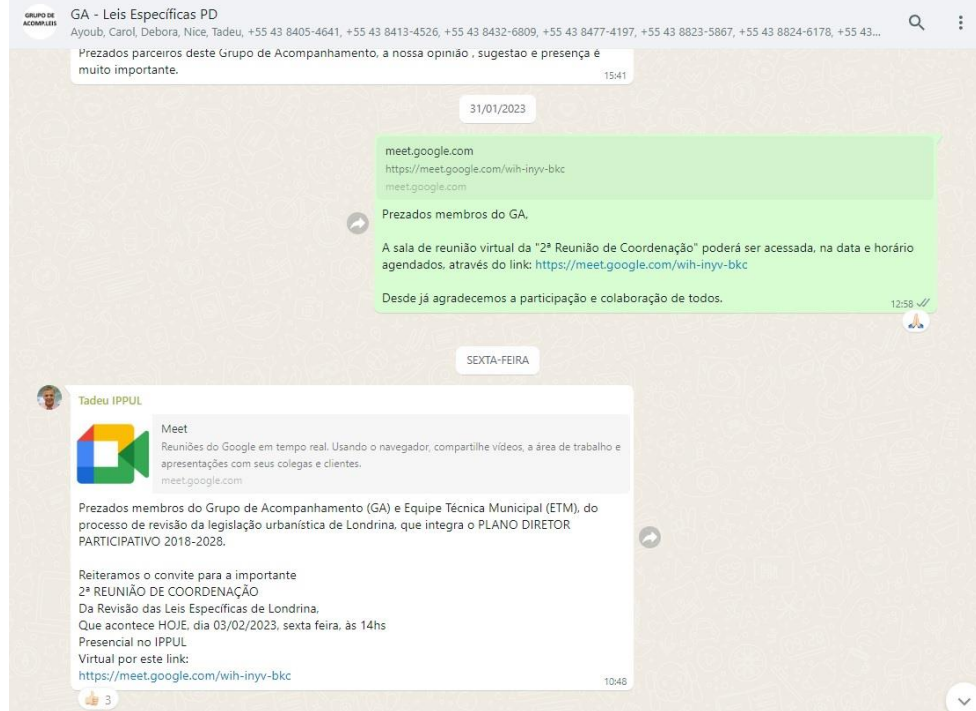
GRUPO DE ACOMP.LEIS

GA - Leis Específicas PD
Ayoub, Carol, Debora, Nice, Tadeu, +55 43 8405-4641, +55 43 8413-4526, +55 43 8432-6809, +55 43 8477-4197, +55 43 8823-5867, +55 43 8824-6178, +55 43...

Prezados parceiros deste Grupo de Acompanhamento, a nossa opinião , sugestão e presença é muito importante.
15:41

31/01/2023

meet.google.com
https://meet.google.com/wih-inyv-bkc
meet.google.com

Prezados membros do GA,

A sala de reunião virtual da "2ª Reunião de Coordenação" poderá ser acessada, na data e horário agendados, através do link: https://meet.google.com/wih-inyv-bkc

Desde já agradecemos a participação e colaboração de todos.
12:58

SEXTA-FEIRA

Tadeu IPPUL

Meet
Reuniões do Google em tempo real. Usando o navegador, compartilhe vídeos, a área de trabalho e apresentações com seus colegas e clientes.
meet.google.com

Prezados membros do Grupo de Acompanhamento (GA) e Equipe Técnica Municipal (ETM), do processo de revisão da legislação urbanística de Londrina, que integra o PLANO DIRETOR PARTICIPATIVO 2018-2028.

Reiteramos o convite para a importante
2ª REUNIÃO DE COORDENAÇÃO
Da Revisão das Leis Específicas de Londrina,
Que acontece HOJE, dia 03/02/2023, sexta feira, às 14hs
Presencial no IPPUL
Virtual por este link:
https://meet.google.com/wih-inyv-bkc
10:48

3